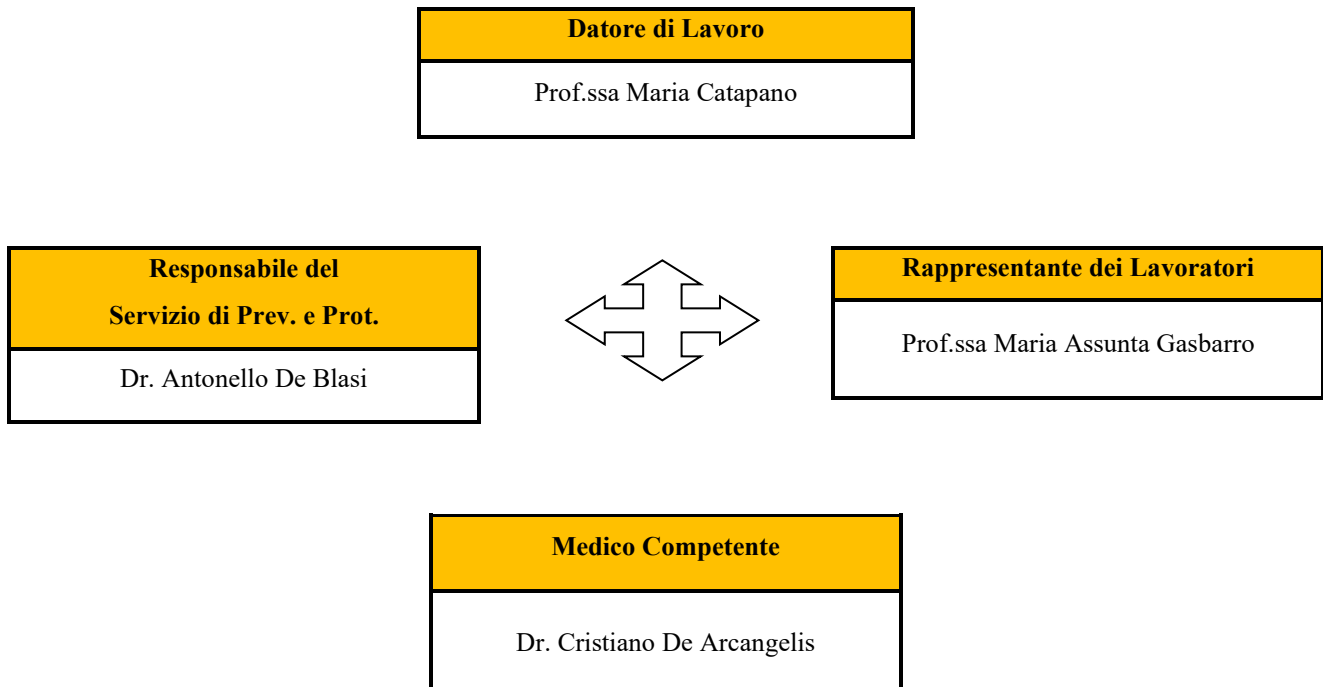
Datore di Lavoro

Prof.ssa Maria Catapano

Responsabile del
Servizio di Prev. e Prot.

Dr. Antonello De Blasi

Rappresentante dei Lavoratori

Prof.ssa Maria Assunta Gasbarro

Medico Competente

Dr. Cristiano De Arcangelis